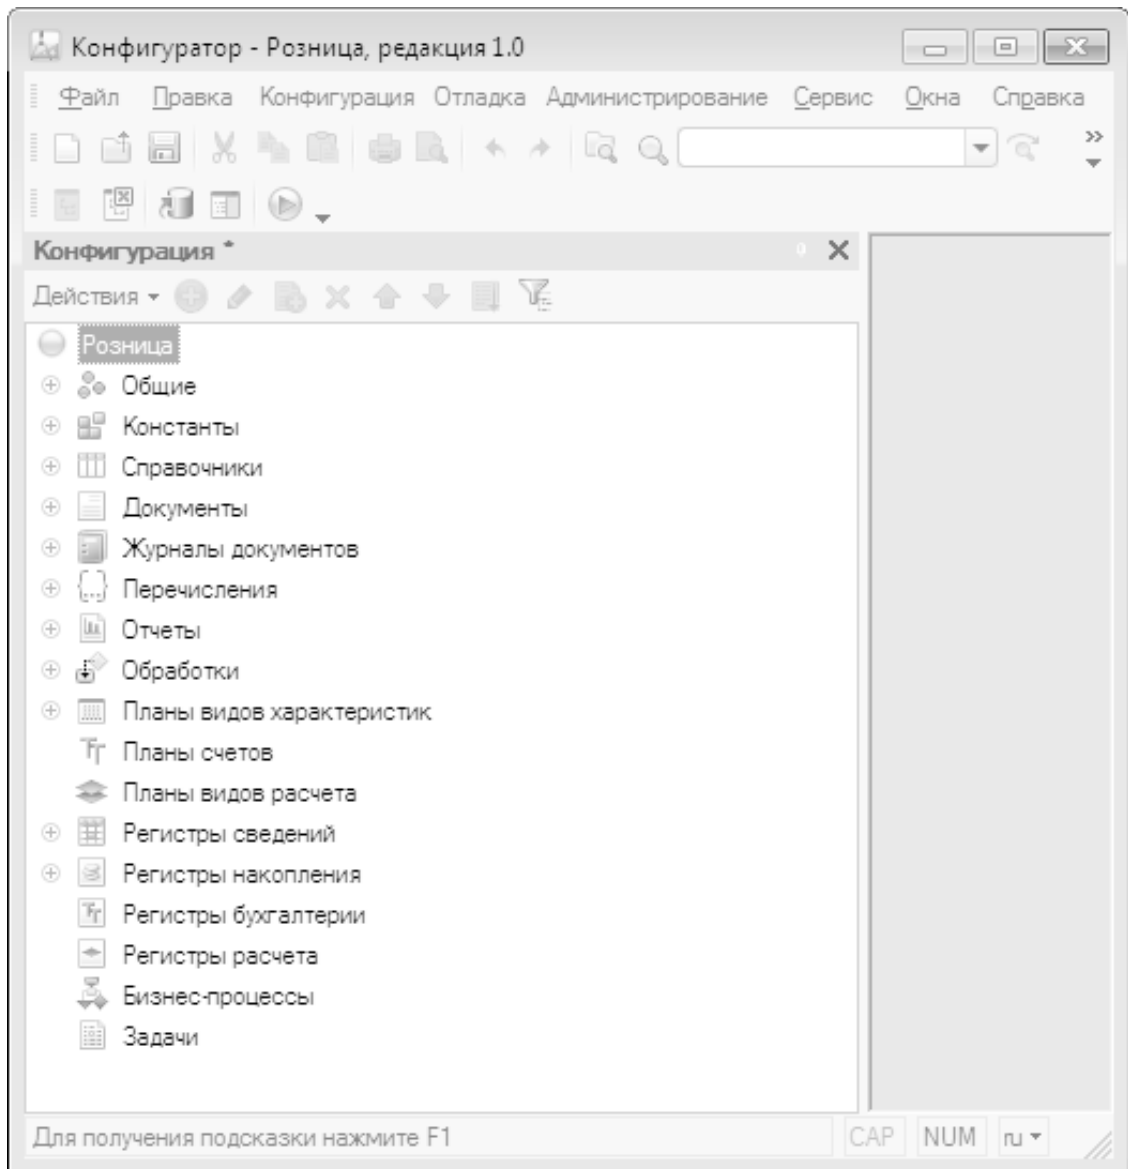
Конфигуратор - Розница, редакция 1.0

Файл Правка Конфигурация Отладка Администрирование Сервис Окна Справка

Конфигурация *

Действия

Розница
Общие
Константы
Справочники
Документы
Журналы документов
Перечисления
Отчеты
Обработки
Планы видов характеристик
Планы счетов
Планы видов расчета
Регистры сведений
Регистры накопления
Регистры бухгалтерии
Регистры расчета
Бизнес-процессы
Задачи

Для получения подсказки нажмите F1

CAP NUM ru